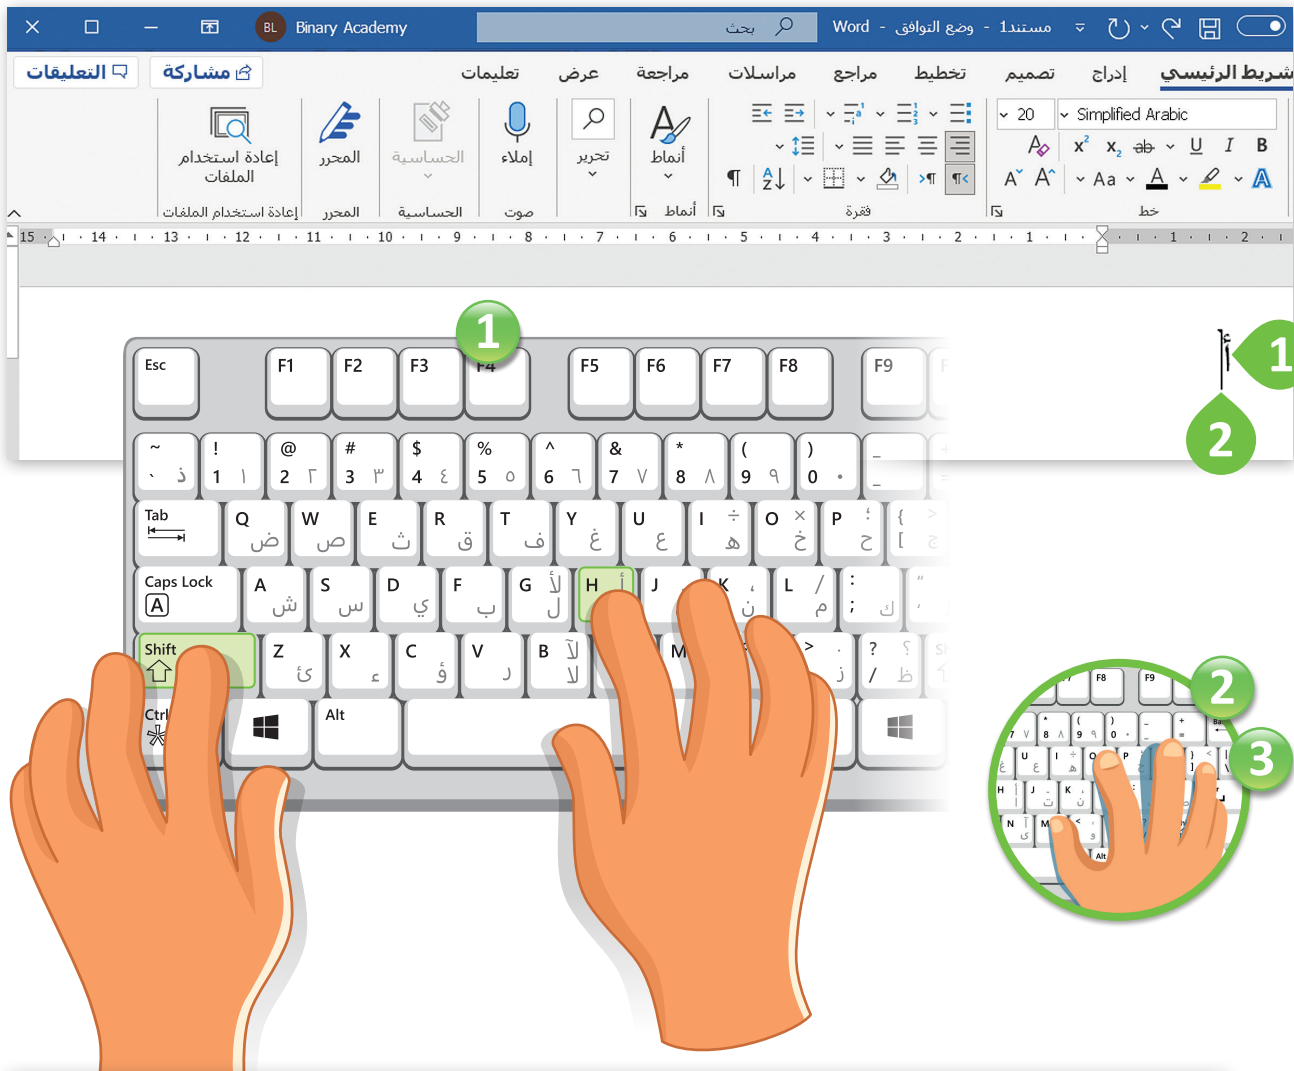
Binary Academy BL

بحث

Word - مستند1 - وضع التوافق

التعليقات مشاركة

شريط الرئيسي إدراج تصميم تخطيط مراجع مراسلات مراجعة عرض تعليمات

Simplified Arabic 20

B I U ab x₂ x² A Aa A^ Aˇ

خط فقرة أنماط تحرير إملاء صوت الحساسية المحرر إعادة استخدام الملفات

15 14 13 12 11 10 9 8 7 6 5 4 3 2 1 1 2

أ

1

2

1

Esc F1 F2 F3 F4 F5 F6 F7 F8 F9

~ ` ذ ! 1 @ 2 # 3 $ 4 % 5 ^ 6 & 7 * 8 ( 9 ) 0

Tab Q ض W ص E ث R ق T ف Y غ U ع I ÷ ه O × خ P ح { [ ج

Caps Lock A ش S س D ي F ب G لأ ل H أ ا J ت K ، ن L / م : ; ك

Shift Z ئ X ء C ؤ V ر B لآ لا M > ز ? / ظ

Ctrl Alt

2

3

F8 F9 U I O P H J K N M Alt